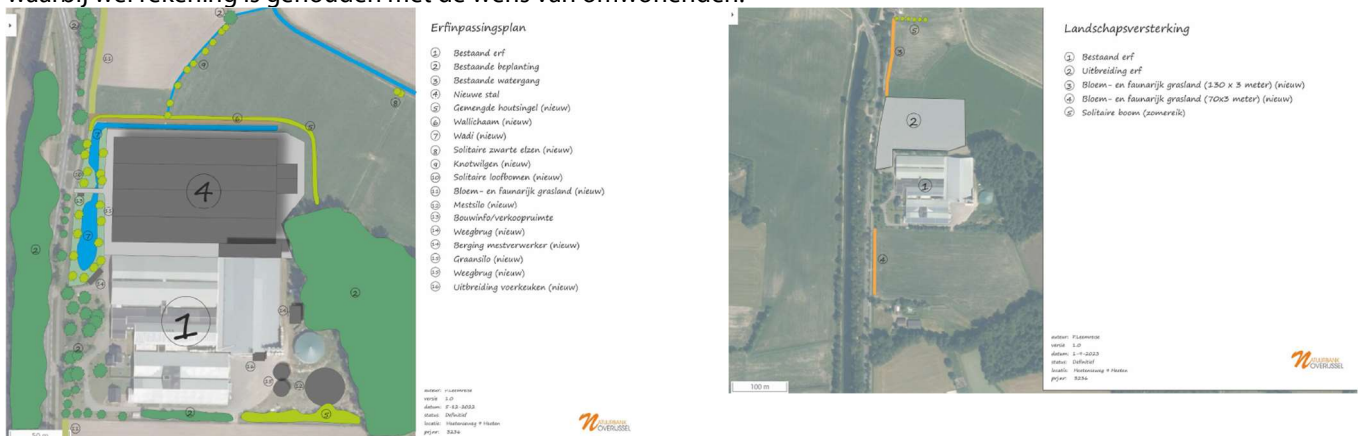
waarbij rekening is gehouden met de wens van omwonenden.

Erfinpassingsplan

① Bestaand erf
② Bestaande beplanting
③ Bestaande watergang
④ Nieuwe stal
⑤ Gemengde houtsingel (nieuw)
⑥ Wallichaam (nieuw)
⑦ Wadi (nieuw)
⑧ Solitaire zwarte elzen (nieuw)
⑨ Knotwilgen (nieuw)
⑩ Solitaire loofbomen (nieuw)
⑪ Bloem- en faunarijk grasland (nieuw)
⑫ Mestsilo (nieuw)
⑬ Bouwinfo/verkoopruimte
⑭ Weegbrug (nieuw)
⑭ Berging mestverwerker (nieuw)
⑮ Graansilo (nieuw)
⑮ Weegbrug (nieuw)
⑯ Uitbreiding voerkeuken (nieuw)

4

1

auteur: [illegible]
versie: 1.0
datum: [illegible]
status: Definitief
locatie: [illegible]
projnr: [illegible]

50 m

Landschapsversterking

① Bestaand erf
② Uitbreiding erf
③ Bloem- en faunarijk grasland (130 x 3 meter) (nieuw)
④ Bloem- en faunarijk grasland (70x3 meter) (nieuw)
⑤ Solitaire boom (zomereik)

auteur: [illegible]
versie: 1.0
datum: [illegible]
status: Definitief
locatie: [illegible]
projnr: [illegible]

100 m

NATUURBANK OVERIJSSEL